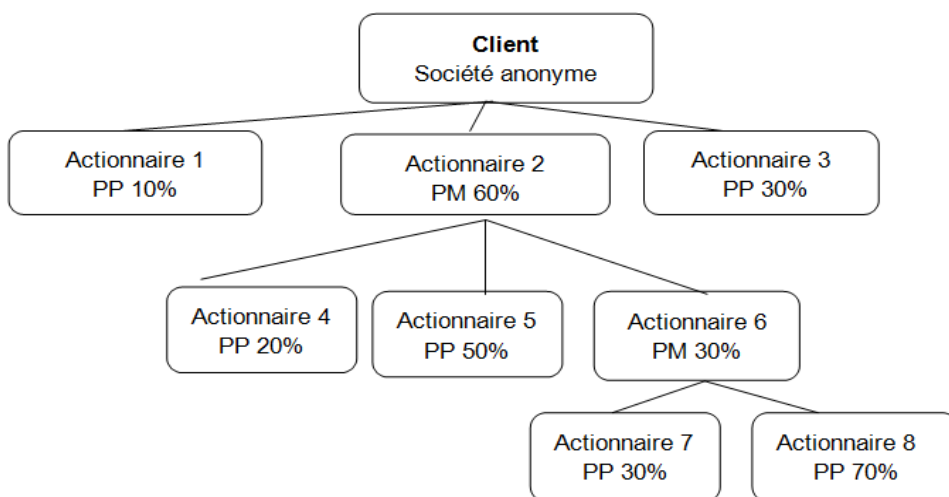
**Client**
Société anonyme

Actionnaire 1
PP 10%

Actionnaire 2
PM 60%

Actionnaire 3
PP 30%

Actionnaire 4
PP 20%

Actionnaire 5
PP 50%

Actionnaire 6
PM 30%

Actionnaire 7
PP 30%

Actionnaire 8
PP 70%